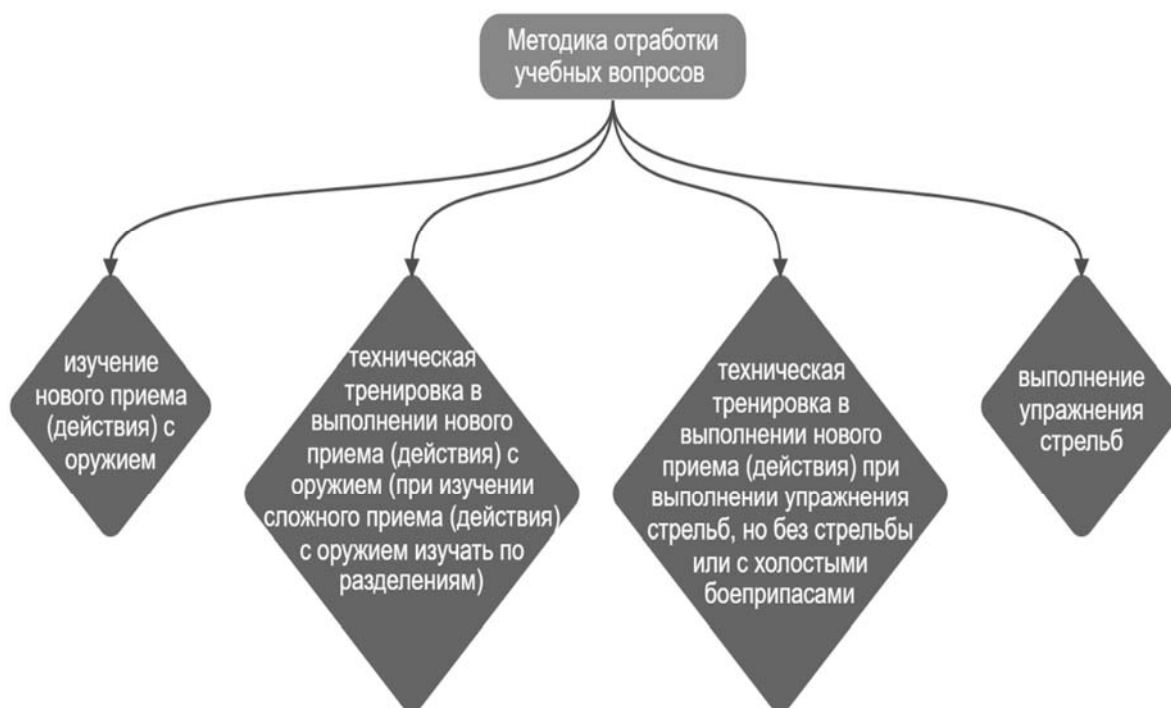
Методика отработки учебных вопросов

изучение нового приема (действия) с оружием

техническая тренировка в выполнении нового приема (действия) с оружием (при изучении сложного приема (действия) с оружием изучать по разделениям)

техническая тренировка в выполнении нового приема (действия) при выполнении упражнения стрельб, но без стрельбы или с холостыми боеприпасами

выполнение упражнения стрельб